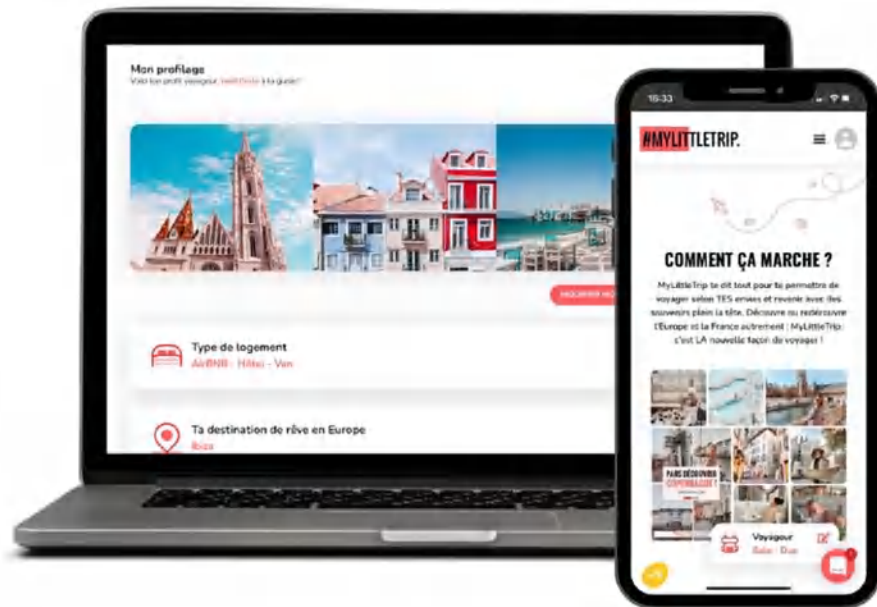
Mon profilage
Voici ton profil voyageur, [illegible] à la guider!

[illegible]

Type de logement
AirBNB · Hôtel · Van

Ta destination de rêve en Europe
Ibiza

15:33

#MYLITTLETRIP.

COMMENT ÇA MARCHE ?

MyLittleTrip te dit tout pour te permettre de voyager selon TES envies et revenir avec des souvenirs plein la tête. Découvre ou redécouvre l'Europe et la France autrement ! MyLittleTrip c'est LA nouvelle façon de voyager !

PARIS DÉCOUVRIR COPENHAGUE !

Voyageur
Solo · Duo